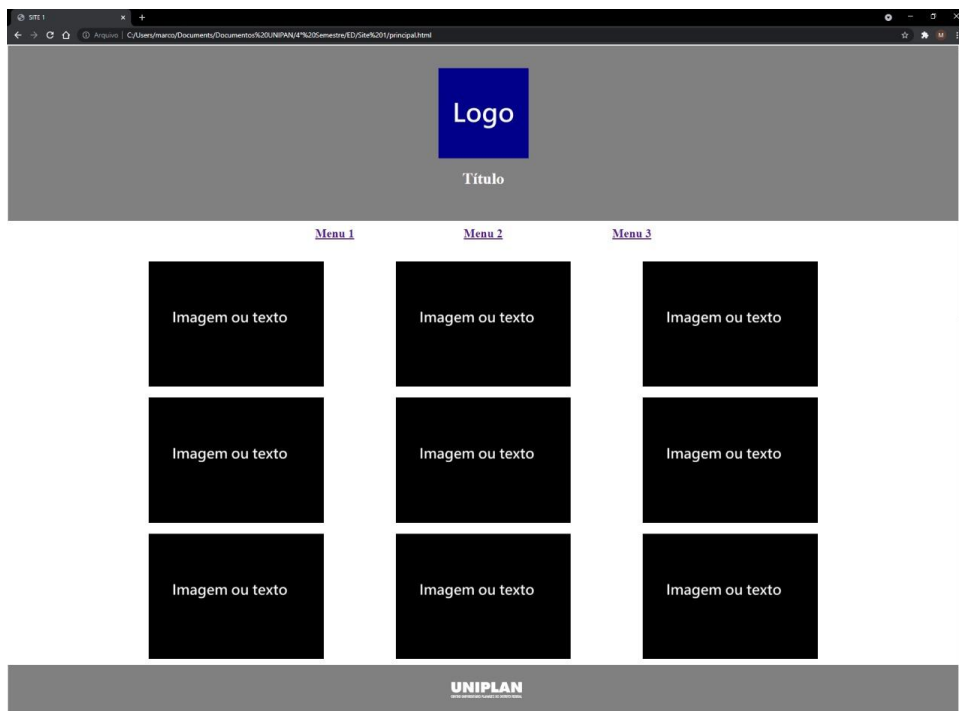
SITE 1

Arquivo | C:/Users/marco/Documents/Documentos%20UNIPAN/4°%20Semestre/ED/Site%201/principal.html

Logo

Título

Menu 1 Menu 2 Menu 3

Imagem ou texto

Imagem ou texto

Imagem ou texto

Imagem ou texto

Imagem ou texto

Imagem ou texto

Imagem ou texto

Imagem ou texto

Imagem ou texto

UNIPLAN
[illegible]